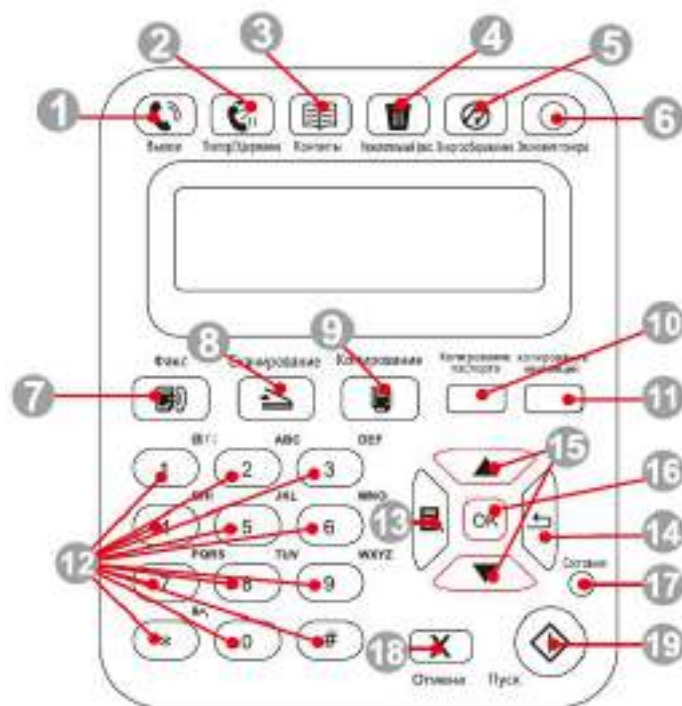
1
2
3
4
5
6
Вызов
Повтор/Удержание
Контакты
Нежелательный факс
Энергосбережение
Экономия тонера
8
9
10
Факс
Сканирование
Копирование
Копирование паспорта
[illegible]
7
11
.@/:
ABC
DEF
1
2
3
15
GHI
JKL
MNO
16
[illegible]
5
6
13
OK
14
12
PQRS
TUV
WXYZ
Состояние
7
8
9
17
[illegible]
*
0
#
18
19
Отмена
Пуск